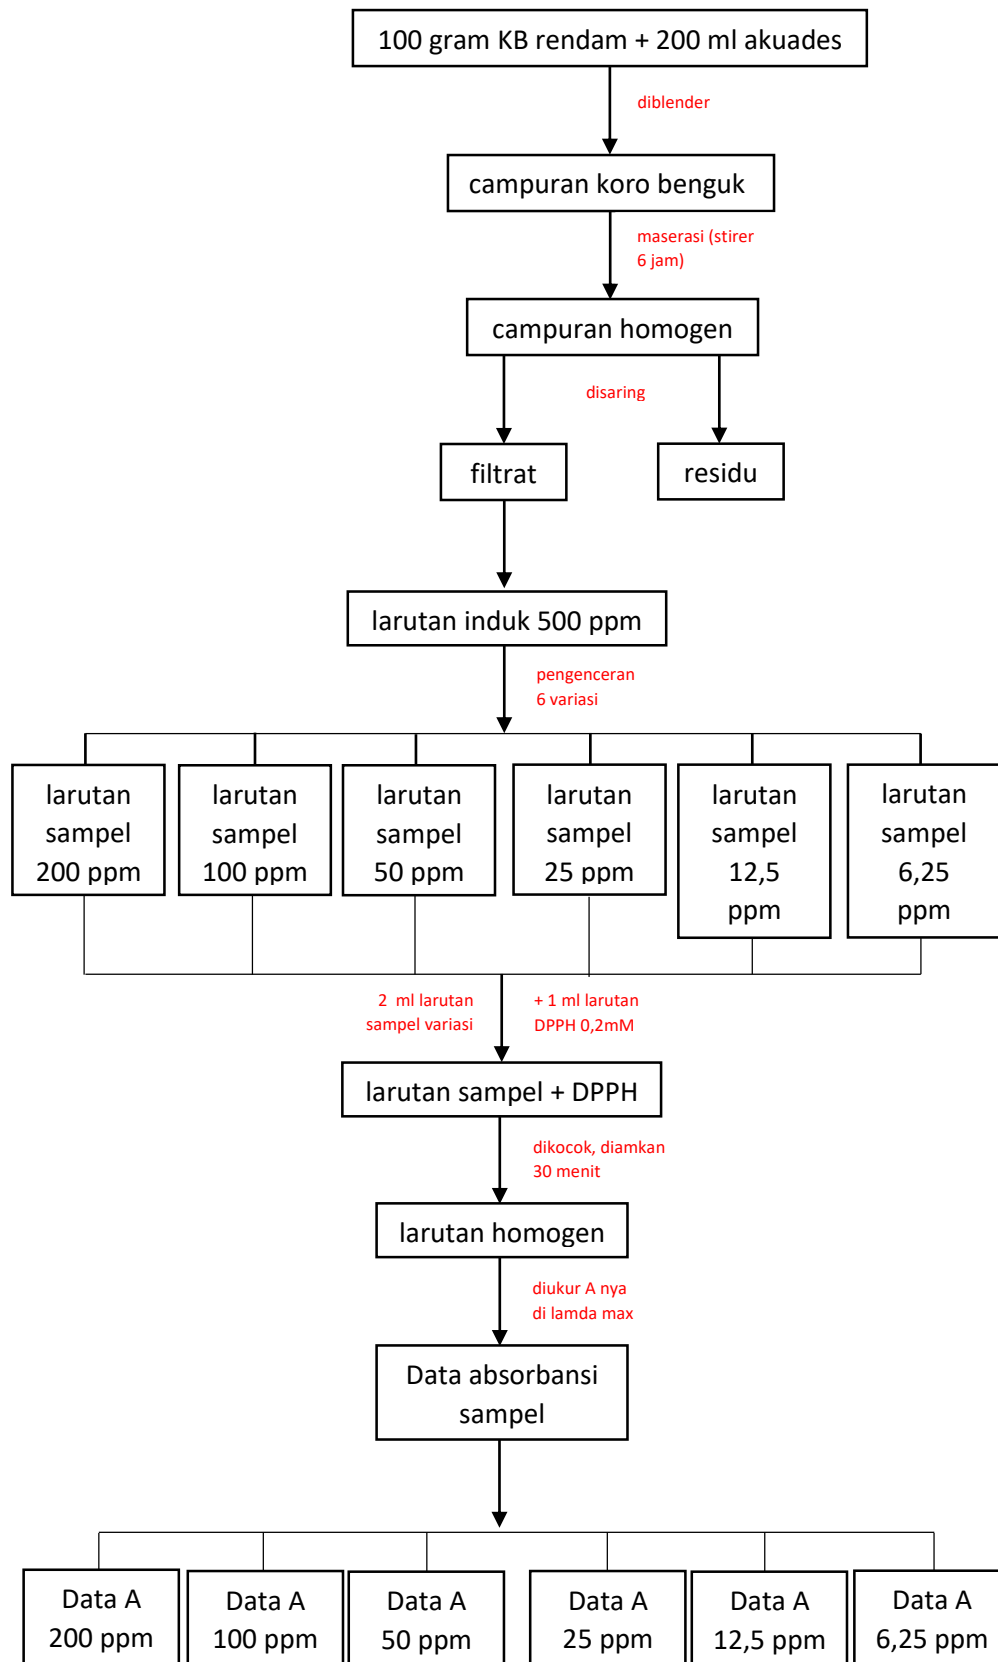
100 gram KB rendam + 200 ml akuades

diblender

campuran koro benguk

maserasi (stirer 6 jam)

campuran homogen

disaring

filtrat

residu

larutan induk 500 ppm

pengenceran 6 variasi

larutan sampel 200 ppm

larutan sampel 100 ppm

larutan sampel 50 ppm

larutan sampel 25 ppm

larutan sampel 12,5 ppm

larutan sampel 6,25 ppm

2 ml larutan sampel variasi

+ 1 ml larutan DPPH 0,2mM

larutan sampel + DPPH

dikocok, diamkan 30 menit

larutan homogen

diukur A nya di lamda max

Data absorbansi sampel

Data A 200 ppm

Data A 100 ppm

Data A 50 ppm

Data A 25 ppm

Data A 12,5 ppm

Data A 6,25 ppm